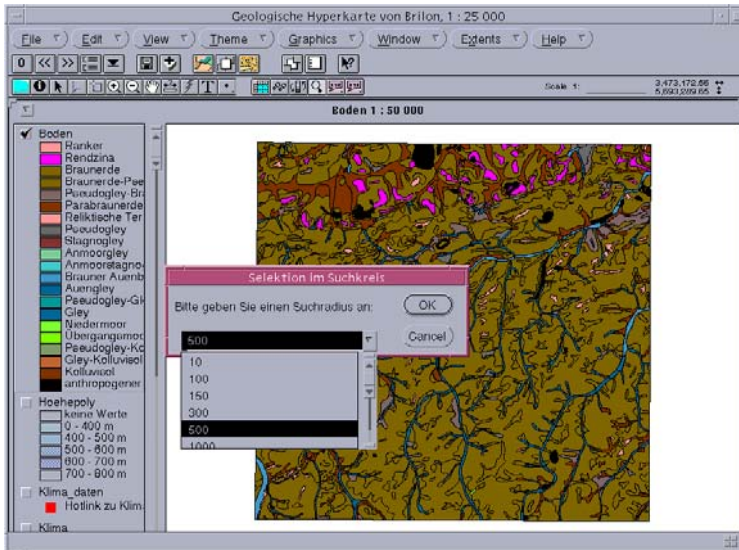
Geologische Hyperkarte von Brilon, 1 : 25 000

File Edit View Theme Graphics Window Extents Help

Scale 1:

3,473,172.66
5,693,289.65

Boden 1 : 50 000

Boden
Ranker
Rendzina
Braunerde
Braunerde-Pse
Pseudogley-Br
Parabraunerde
Reliktische Ter
Pseudogley
Stagnogley
Anmoorgley
Anmoorstagno
Brauner Auenb
Auengley
Pseudogley-Gl
Gley
Niedermoor
Übergangsmoo
Pseudogley-Ko
Gley-Kolluvisol
Kolluvisol
anthropogener

Hoehepoly
keine Werte
0 - 400 m
400 - 500 m
500 - 600 m
600 - 700 m
700 - 800 m

Klima_daten
Hotlink zu Klim

Klima

Selektion im Suchkreis

Bitte geben Sie einen Suchradius an:

OK

Cancel

500

10
100
150
300
500
1000